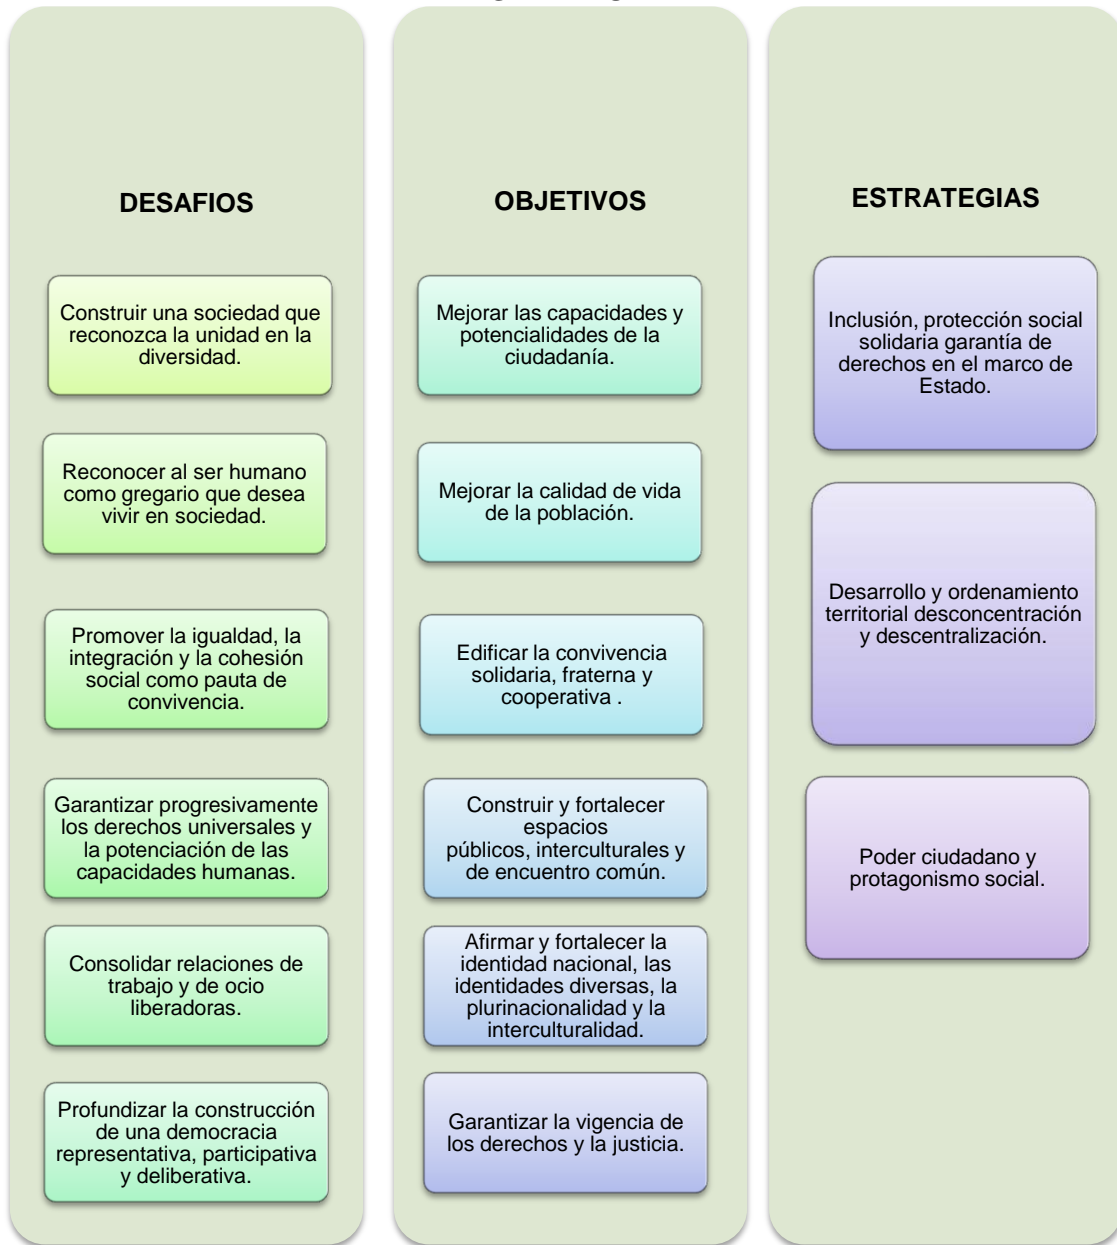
DESAFIOS

Construir una sociedad que reconozca la unidad en la diversidad.

Reconocer al ser humano como gregario que desea vivir en sociedad.

Promover la igualdad, la integración y la cohesión social como pauta de convivencia.

Garantizar progresivamente los derechos universales y la potenciación de las capacidades humanas.

Consolidar relaciones de trabajo y de ocio liberadoras.

Profundizar la construcción de una democracia representativa, participativa y deliberativa.

OBJETIVOS

Mejorar las capacidades y potencialidades de la ciudadanía.

Mejorar la calidad de vida de la población.

Edificar la convivencia solidaria, fraterna y cooperativa .

Construir y fortalecer espacios públicos, interculturales y de encuentro común.

Afirmar y fortalecer la identidad nacional, las identidades diversas, la plurinacionalidad y la interculturalidad.

Garantizar la vigencia de los derechos y la justicia.

ESTRATEGIAS

Inclusión, protección social solidaria garantía de derechos en el marco de Estado.

Desarrollo y ordenamiento territorial desconcentración y descentralización.

Poder ciudadano y protagonismo social.